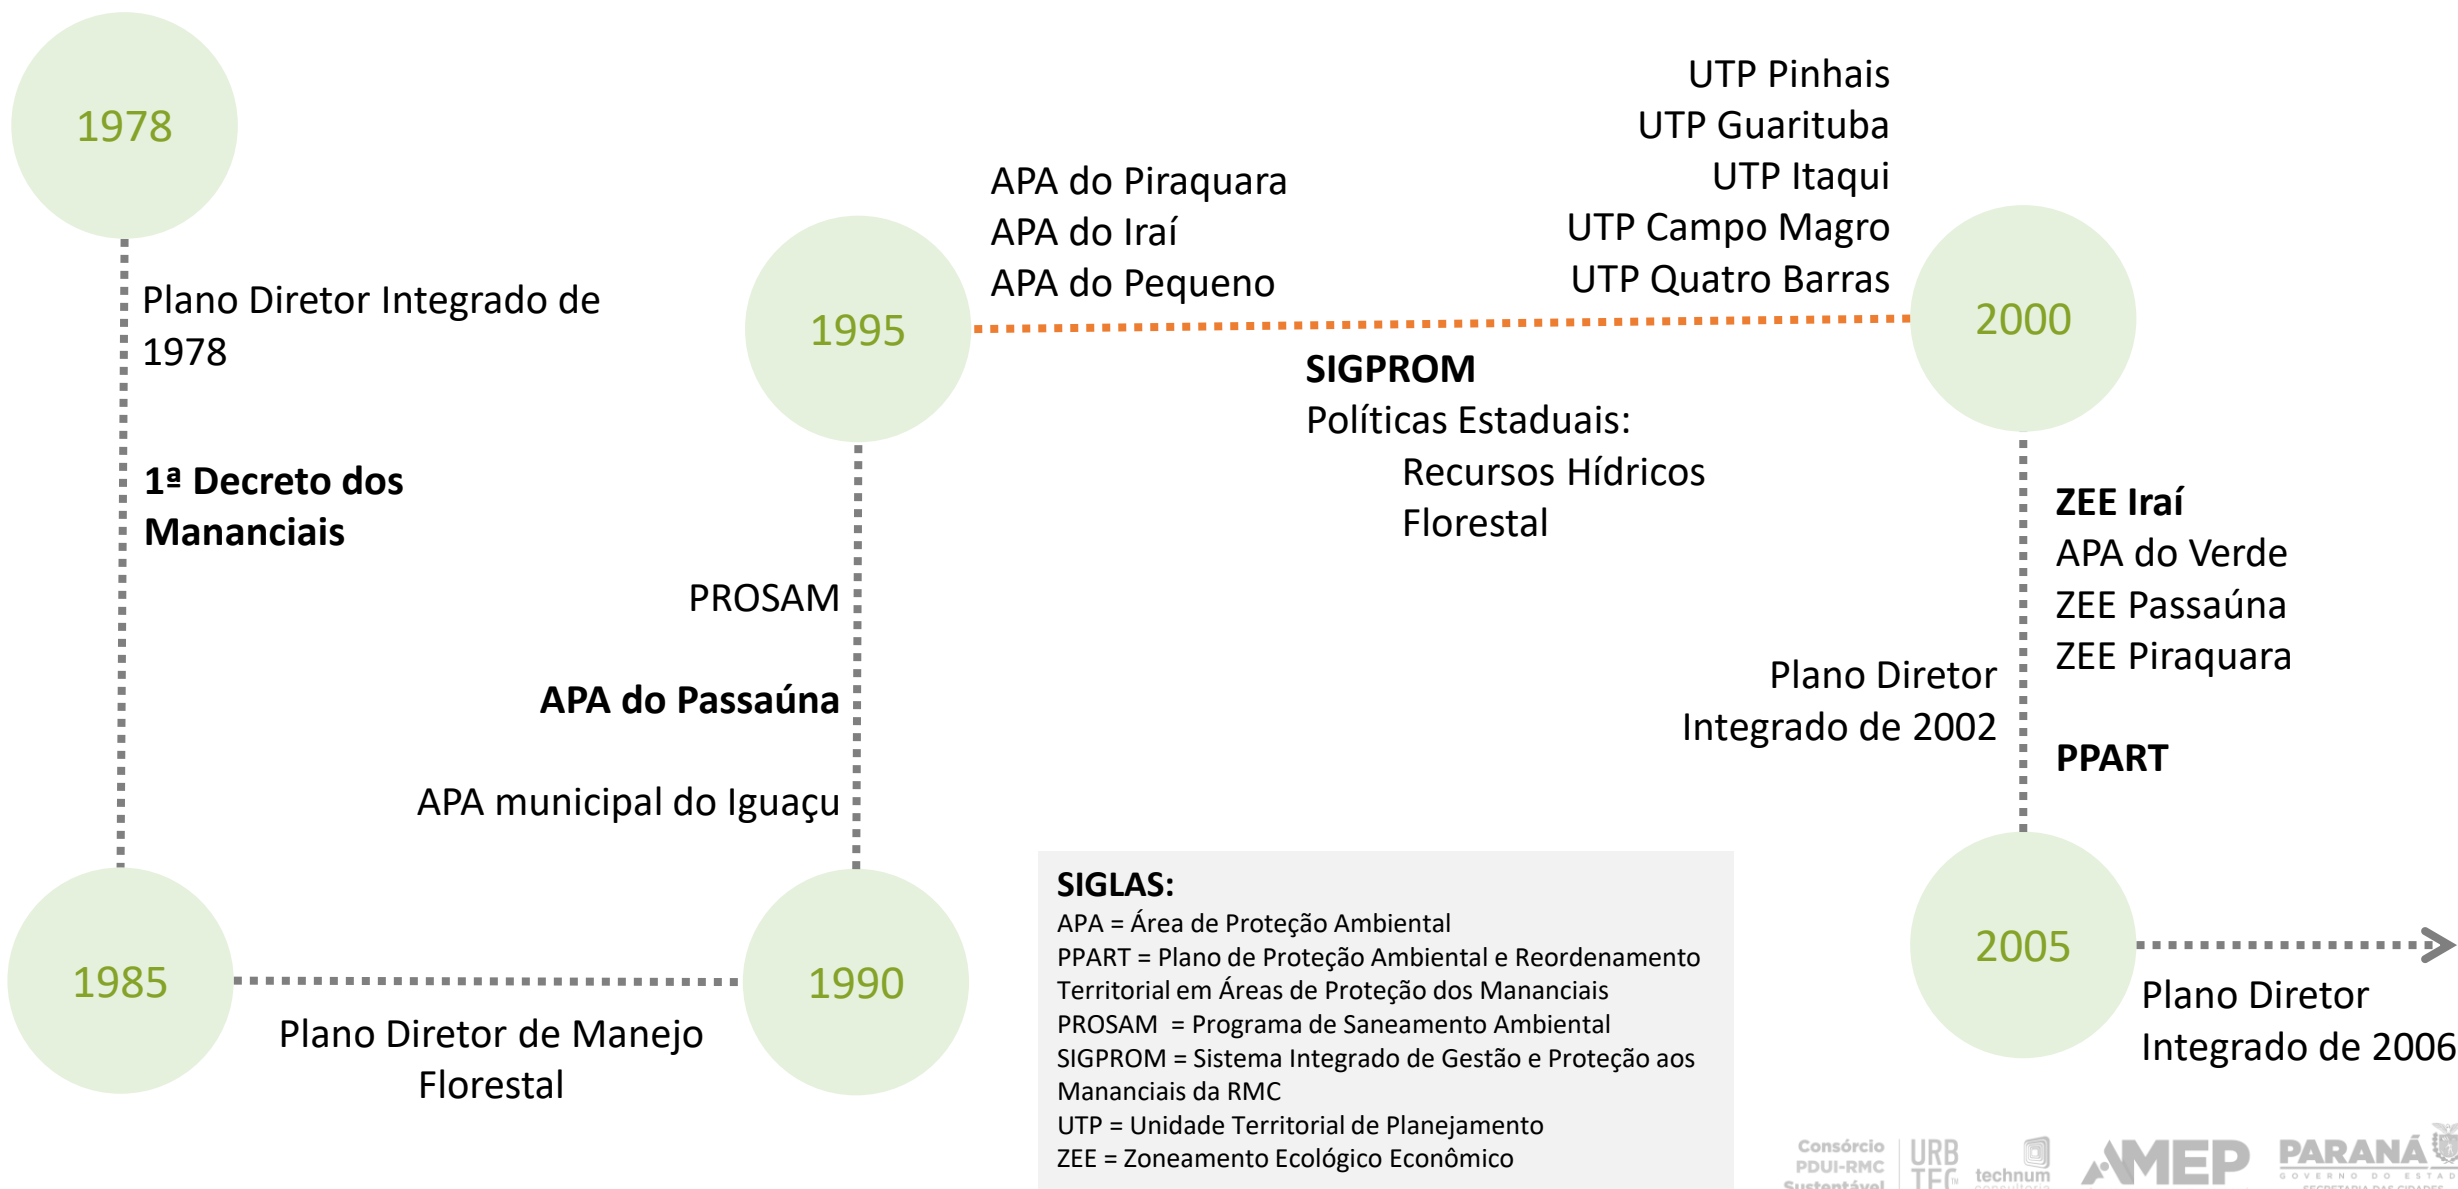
1978

Plano Diretor Integrado de 1978

1ª Decreto dos Mananciais

1985

Plano Diretor de Manejo Florestal

1990

PROSAM

APA do Passaúna

APA municipal do Iguaçu

1995

APA do Piraquara
APA do Iraí
APA do Pequeno

SIGPROM
Políticas Estaduais:
Recursos Hídricos
Florestal

UTP Pinhais
UTP Guarituba
UTP Itaqui
UTP Campo Magro
UTP Quatro Barras

2000

ZEE Iraí
APA do Verde
ZEE Passaúna
ZEE Piraquara

Plano Diretor Integrado de 2002

PPART

2005

Plano Diretor Integrado de 2006

SIGLAS:
APA = Área de Proteção Ambiental
PPART = Plano de Proteção Ambiental e Reordenamento Territorial em Áreas de Proteção dos Mananciais
PROSAM = Programa de Saneamento Ambiental
SIGPROM = Sistema Integrado de Gestão e Proteção aos Mananciais da RMC
UTP = Unidade Territorial de Planejamento
ZEE = Zoneamento Ecológico Econômico

Consórcio PDUI-RMC Sustentável URB TEC technum AMEP PARANÁ GOVERNO DO ESTADO